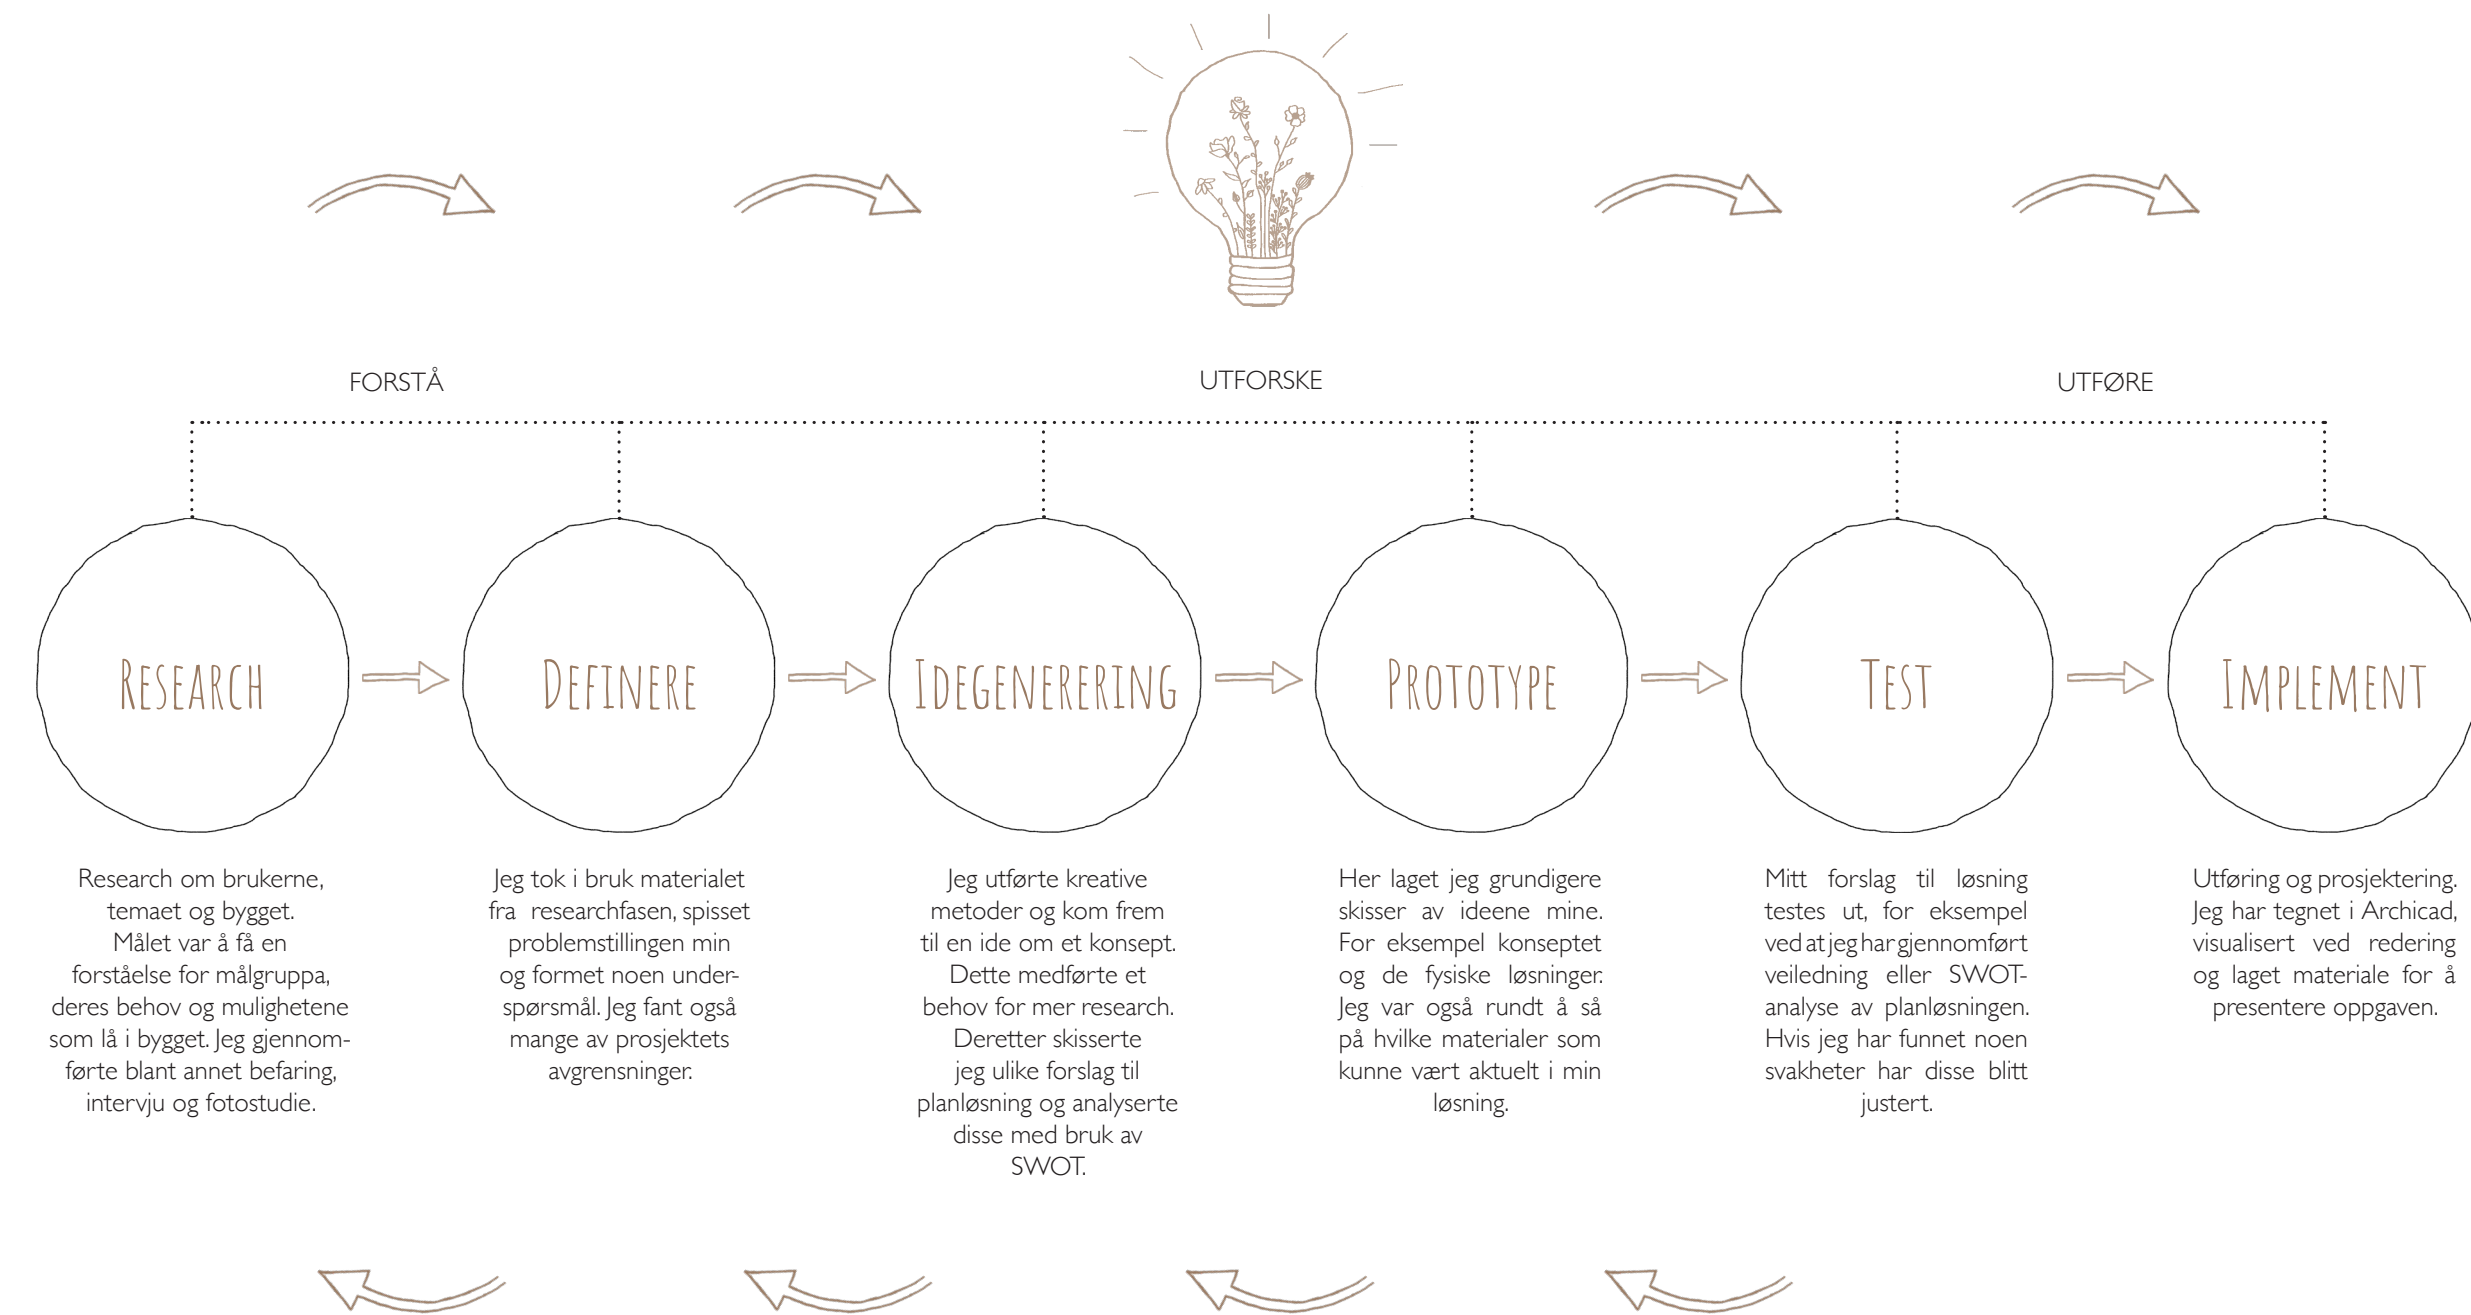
FORSTÅ

UTFORSKE

UTFØRE

RESEARCH

DEFINERE

IDEGENERERING

PROTOTYPE

TEST

IMPLEMENT

Research om brukerne, temaet og bygget. Målet var å få en forståelse for målgruppa, deres behov og mulighetene som lå i bygget. Jeg gjennomførte blant annet befaring, intervju og fotostudie.

Jeg tok i bruk materialet fra researchfasen, spisset problemstillingen min og formet noen underspørsmål. Jeg fant også mange av prosjektets avgrensninger.

Jeg utførte kreative metoder og kom frem til en ide om et konsept. Dette medførte et behov for mer research. Deretter skisserte jeg ulike forslag til planløsning og analyserte disse med bruk av SWOT.

Her laget jeg grundigere skisser av ideene mine. For eksempel konseptet og de fysiske løsninger. Jeg var også rundt å så på hvilke materialer som kunne vært aktuelt i min løsning.

Mitt forslag til løsning testes ut, for eksempel ved at jeg har gjennomført veiledning eller SWOT-analyse av planløsningen. Hvis jeg har funnet noen svakheter har disse blitt justert.

Utføring og prosjektering. Jeg har tegnet i Archicad, visualisert ved redering og laget materiale for å presentere oppgaven.